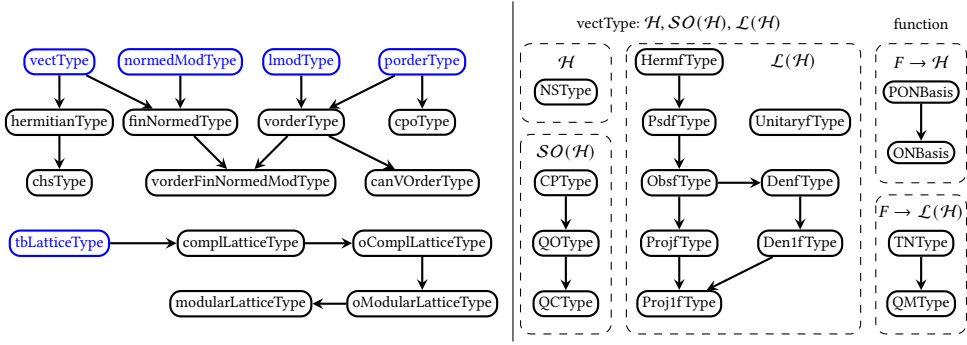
vectType
normedModType
lmodType
porderType
hermitianType
finNormedType
vorderType
cpoType
chsType
vorderFinNormedModType
canVOrderType
tbLatticeType
complLatticeType
oComplLatticeType
modularLatticeType
oModularLatticeType

vectType: $\mathcal{H}, \mathcal{SO}(\mathcal{H}), \mathcal{L}(\mathcal{H})$

function

$\mathcal{H}$
NSType

$\mathcal{SO}(\mathcal{H})$
CPType
QOType
QCType

HermfType
$\mathcal{L}(\mathcal{H})$
PsdfType
UnitaryfType
ObsfType
DenfType
ProjfType
Den1fType
Proj1fType

$F \to \mathcal{H}$
PONBasis
ONBasis

$F \to \mathcal{L}(\mathcal{H})$
TNType
QMType